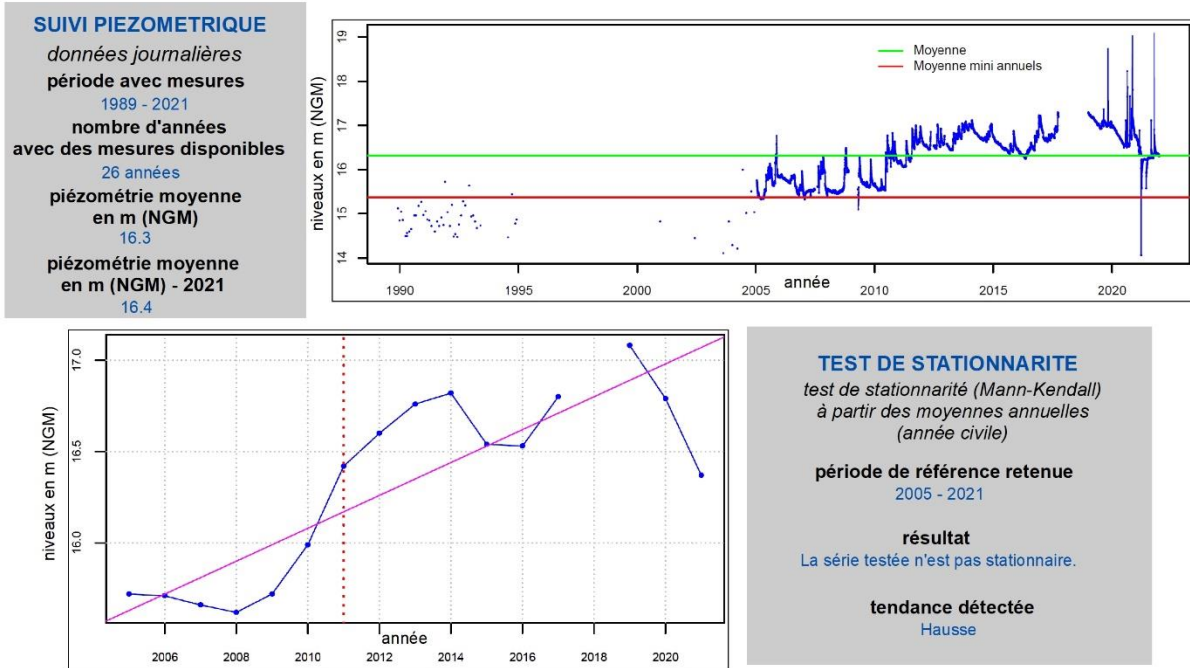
SUIVI PIEZOMETRIQUE

données journalières

période avec mesures

1989 - 2021

nombre d'années avec des mesures disponibles

26 années

piézométrie moyenne en m (NGM)

16.3

piézométrie moyenne en m (NGM) - 2021

16.4

Moyenne
Moyenne mini annuels

niveaux en m (NGM)

19
18
17
16
15
14

année

1990 1995 2000 2005 2010 2015 2020

niveaux en m (NGM)

17.0
16.5
16.0

année

2006 2008 2010 2012 2014 2016 2018 2020

TEST DE STATIONNARITE

test de stationnarité (Mann-Kendall) à partir des moyennes annuelles (année civile)

période de référence retenue

2005 - 2021

résultat

La série testée n'est pas stationnaire.

tendance détectée

Hausse